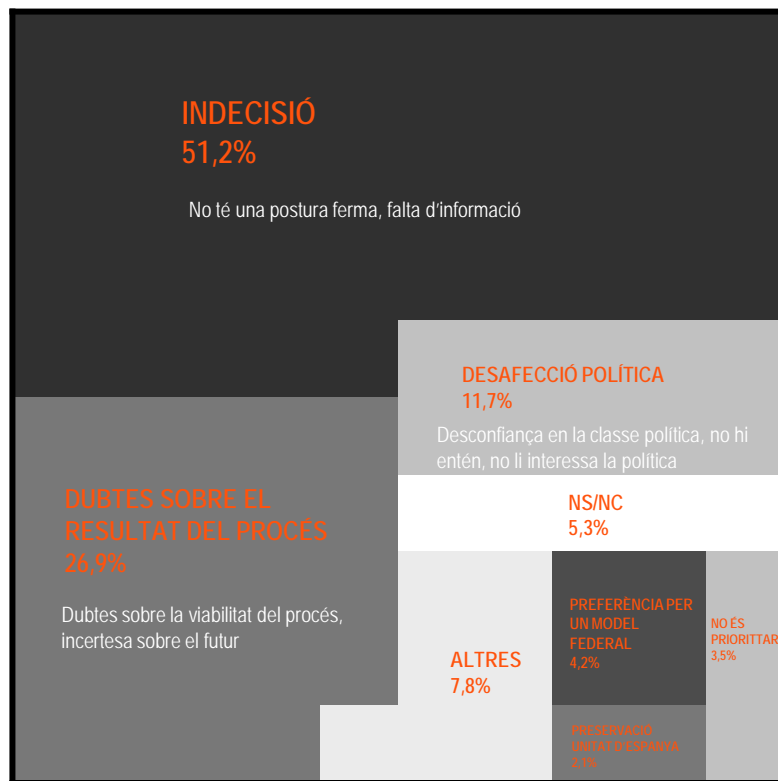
INDECISIÓ
51,2%

No té una postura ferma, falta d'informació

DESAFECCIÓ POLÍTICA
11,7%

Desconfiança en la classe política, no hi entén, no li interessa la política

DUBTES SOBRE EL RESULTAT DEL PROCÉS
26,9%

Dubtes sobre la viabilitat del procés, incertesa sobre el futur

NS/NC
5,3%

ALTRES
7,8%

PREFERÈNCIA PER UN MODEL FEDERAL
4,2%

NO ÉS PRIORITAR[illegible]
3,5%

PRESERVACIÓ UNITAT D'ESPANYA
2,1%